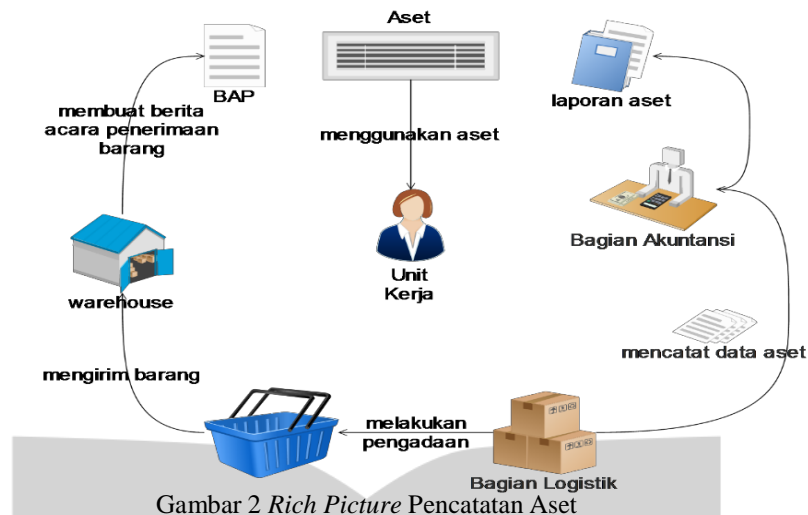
Aset

BAP

membuat berita acara penerimaan barang

menggunakan aset

laporan aset

Bagian Akuntansi

warehouse

Unit Kerja

mencatat data aset

mengirim barang

melakukan pengadaan

Bagian Logistik

Gambar 2 *Rich Picture* Pencatatan Aset